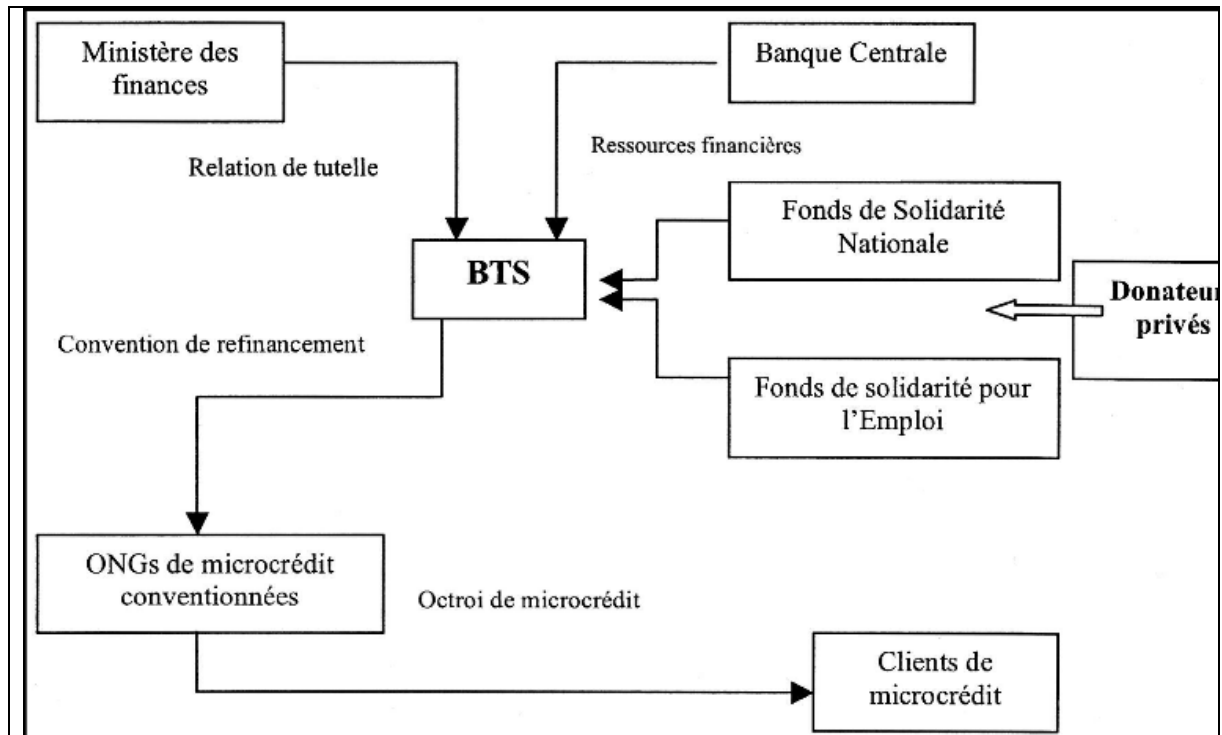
Ministère des finances

Banque Centrale

Ressources financières

Relation de tutelle

Fonds de Solidarité Nationale

BTS

Donateur privés

Convention de refinancement

Fonds de solidarité pour l'Emploi

ONGs de microcrédit conventionnées

Octroi de microcrédit

Clients de microcrédit